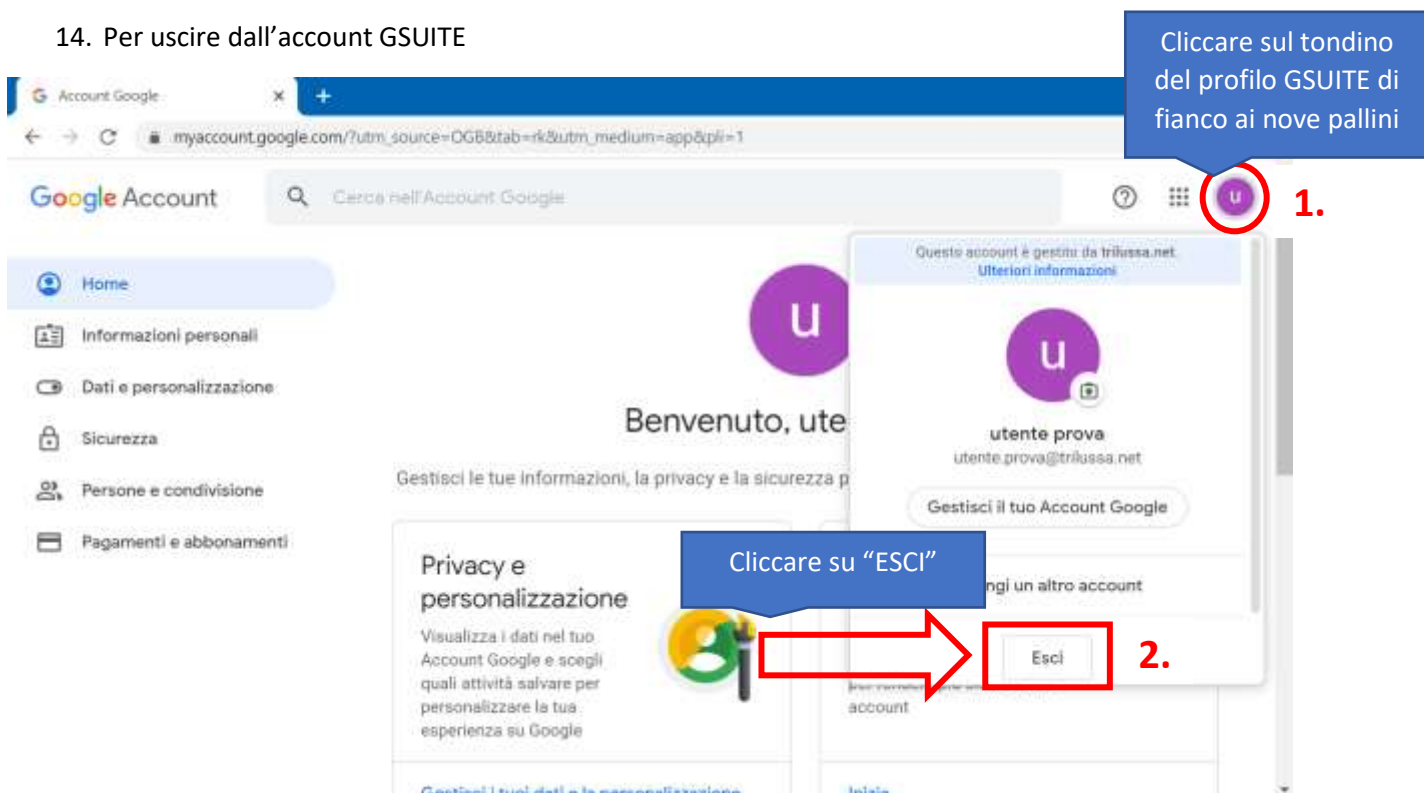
14. Per uscire dall'account GSUITE

Cliccare sul tondino del profilo GSUITE di fianco ai nove pallini

Account Google

myaccount.google.com/?utm_source=OGB&tab=rk&utm_medium=app&pli=1

Google Account

Cerca nell'Account Google

1.

Home

Informazioni personali

Dati e personalizzazione

Sicurezza

Persone e condivisione

Pagamenti e abbonamenti

u

Benvenuto, ute

Gestisci le tue informazioni, la privacy e la sicurezza p

Privacy e personalizzazione

Visualizza i dati nel tuo Account Google e scegli quali attività salvare per personalizzare la tua esperienza su Google

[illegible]

Questo account è gestito da trilussa.net
Ulteriori informazioni

u

utente prova
utente.prova@trilussa.net

Gestisci il tuo Account Google

Cliccare su "ESCI"

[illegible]ngi un altro account

Esci

2.

per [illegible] account

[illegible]